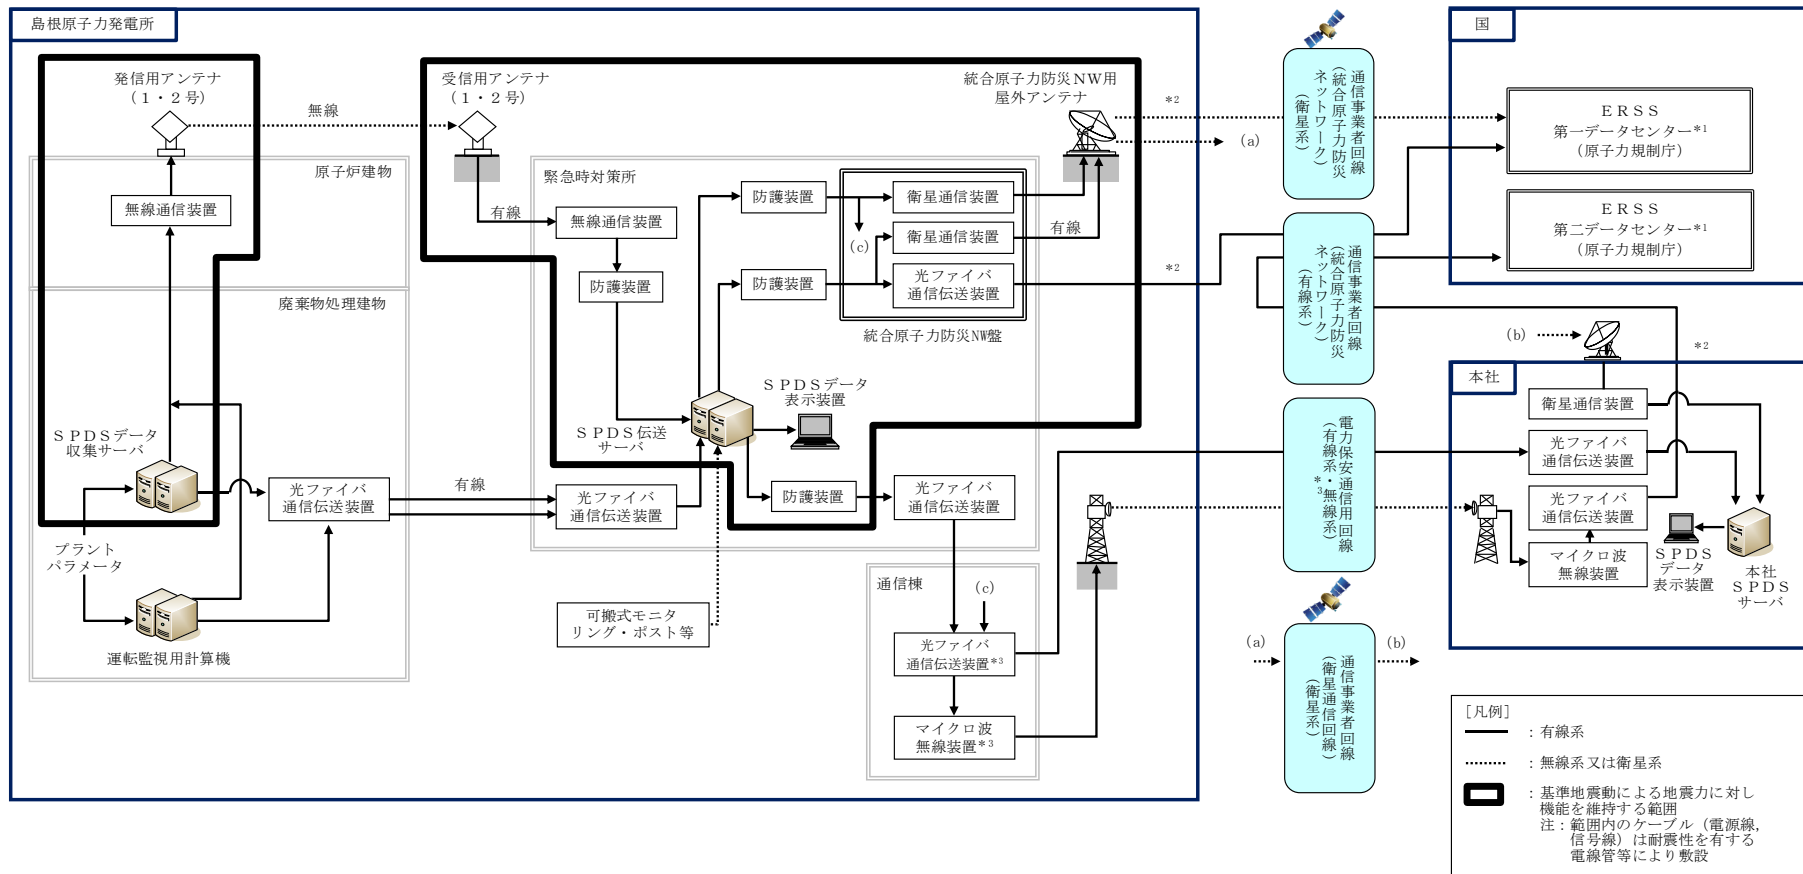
島根原子力発電所

発信用アンテナ
（１・２号）

無線

受信用アンテナ
（１・２号）

統合原子力防災ＮＷ用
屋外アンテナ

＊2

原子炉建物

無線通信装置

緊急時対策所

有線

無線通信装置

防護装置

防護装置

衛星通信装置

衛星通信装置

(c)

有線

防護装置

光ファイバ
通信伝送装置

＊2

統合原子力防災NW盤

廃棄物処理建物

ＳＰＤＳデータ
表示装置

ＳＰＤＳ伝送
サーバ

ＳＰＤＳデータ
収集サーバ

光ファイバ
通信伝送装置

有線

光ファイバ
通信伝送装置

防護装置

光ファイバ
通信伝送装置

プラント
パラメータ

運転監視用計算機

可搬式モニタ
リング・ポスト等

通信棟

(c)

光ファイバ
通信伝送装置＊3

マイクロ波
無線装置＊3

通信事業者回線
（統合原子力防災
ネットワーク）
（衛星系）

(a)

通信事業者回線
（統合原子力防災
ネットワーク）
（有線系）

電力保安通信用回線
（有線系・無線系）＊3

(a)

(b)

通信事業者回線
（衛星通信回線）
（衛星系）

国

ＥＲＳＳ
第一データセンター＊1
（原子力規制庁）

ＥＲＳＳ
第二データセンター＊1
（原子力規制庁）

(b)

＊2

本社

衛星通信装置

光ファイバ
通信伝送装置

光ファイバ
通信伝送装置

マイクロ波
無線装置

ＳＰＤＳ
データ
表示装置

本社
ＳＰＤＳ
サーバ

［凡例］
：有線系
：無線系又は衛星系
：基準地震動による地震力に対し機能を維持する範囲
注：範囲内のケーブル（電源線，信号線）は耐震性を有する電線管等により敷設